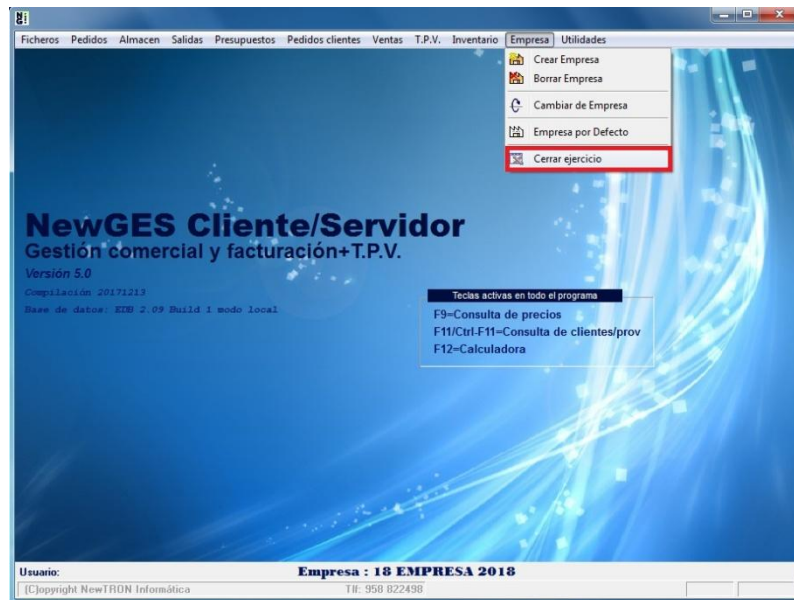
Ficheros Pedidos Almacen Salidas Presupuestos Pedidos clientes Ventas T.P.V. Inventario Empresa Utilidades

Crear Empresa
Borrar Empresa
Cambiar de Empresa
Empresa por Defecto
Cerrar ejercicio

NewGES Cliente/Servidor
Gestión comercial y facturación+T.P.V.
Versión 5.0
Compilación 20171213
Base de datos: EDB 2.09 Build 1 modo local

Teclas activas en todo el programa
F9=Consulta de precios
F11/Ctrl-F11=Consulta de clientes/prov
F12=Calculadora

Usuario:
Empresa : 18 EMPRESA 2018
[C]opyright NewTRON Informática
Tlf: 958 822498